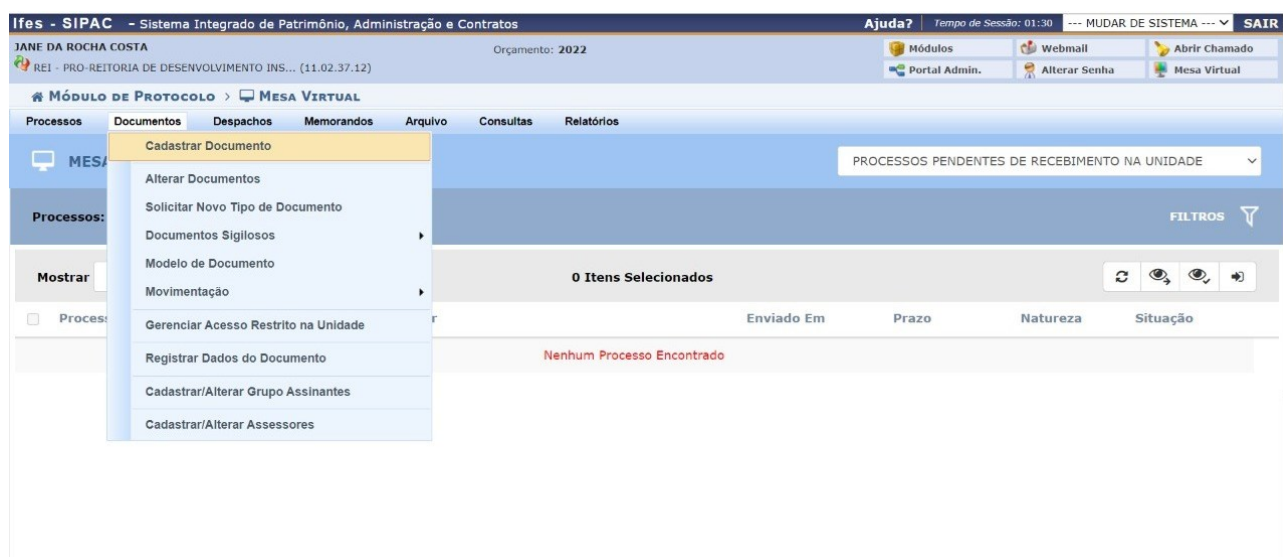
Ifes - SIPAC - Sistema Integrado de Patrimônio, Administração e Contratos

Ajuda? | Tempo de Sessão: 01:30 | --- MUDAR DE SISTEMA --- | SAIR

JANE DA ROCHA COSTA
REI - PRO-REITORIA DE DESENVOLVIMENTO INS... (11.02.37.12)

Orçamento: 2022

Módulos | Webmail | Abrir Chamado
Portal Admin. | Alterar Senha | Mesa Virtual

MÓDULO DE PROTOCOLO > MESA VIRTUAL

Processos | Documentos | Despachos | Memorandos | Arquivo | Consultas | Relatórios

Cadastrar Documento
Alterar Documentos
Solicitar Novo Tipo de Documento
Documentos Sigilosos
Modelo de Documento
Movimentação
Gerenciar Acesso Restrito na Unidade
Registrar Dados do Documento
Cadastrar/Alterar Grupo Assinantes
Cadastrar/Alterar Assessores

MES

PROCESSOS PENDENTES DE RECEBIMENTO NA UNIDADE

Processos:

FILTROS

Mostrar

0 Itens Selecionados

| Process | r | Enviado Em | Prazo | Natureza | Situação |
|---|---|---|---|---|---|

Nenhum Processo Encontrado